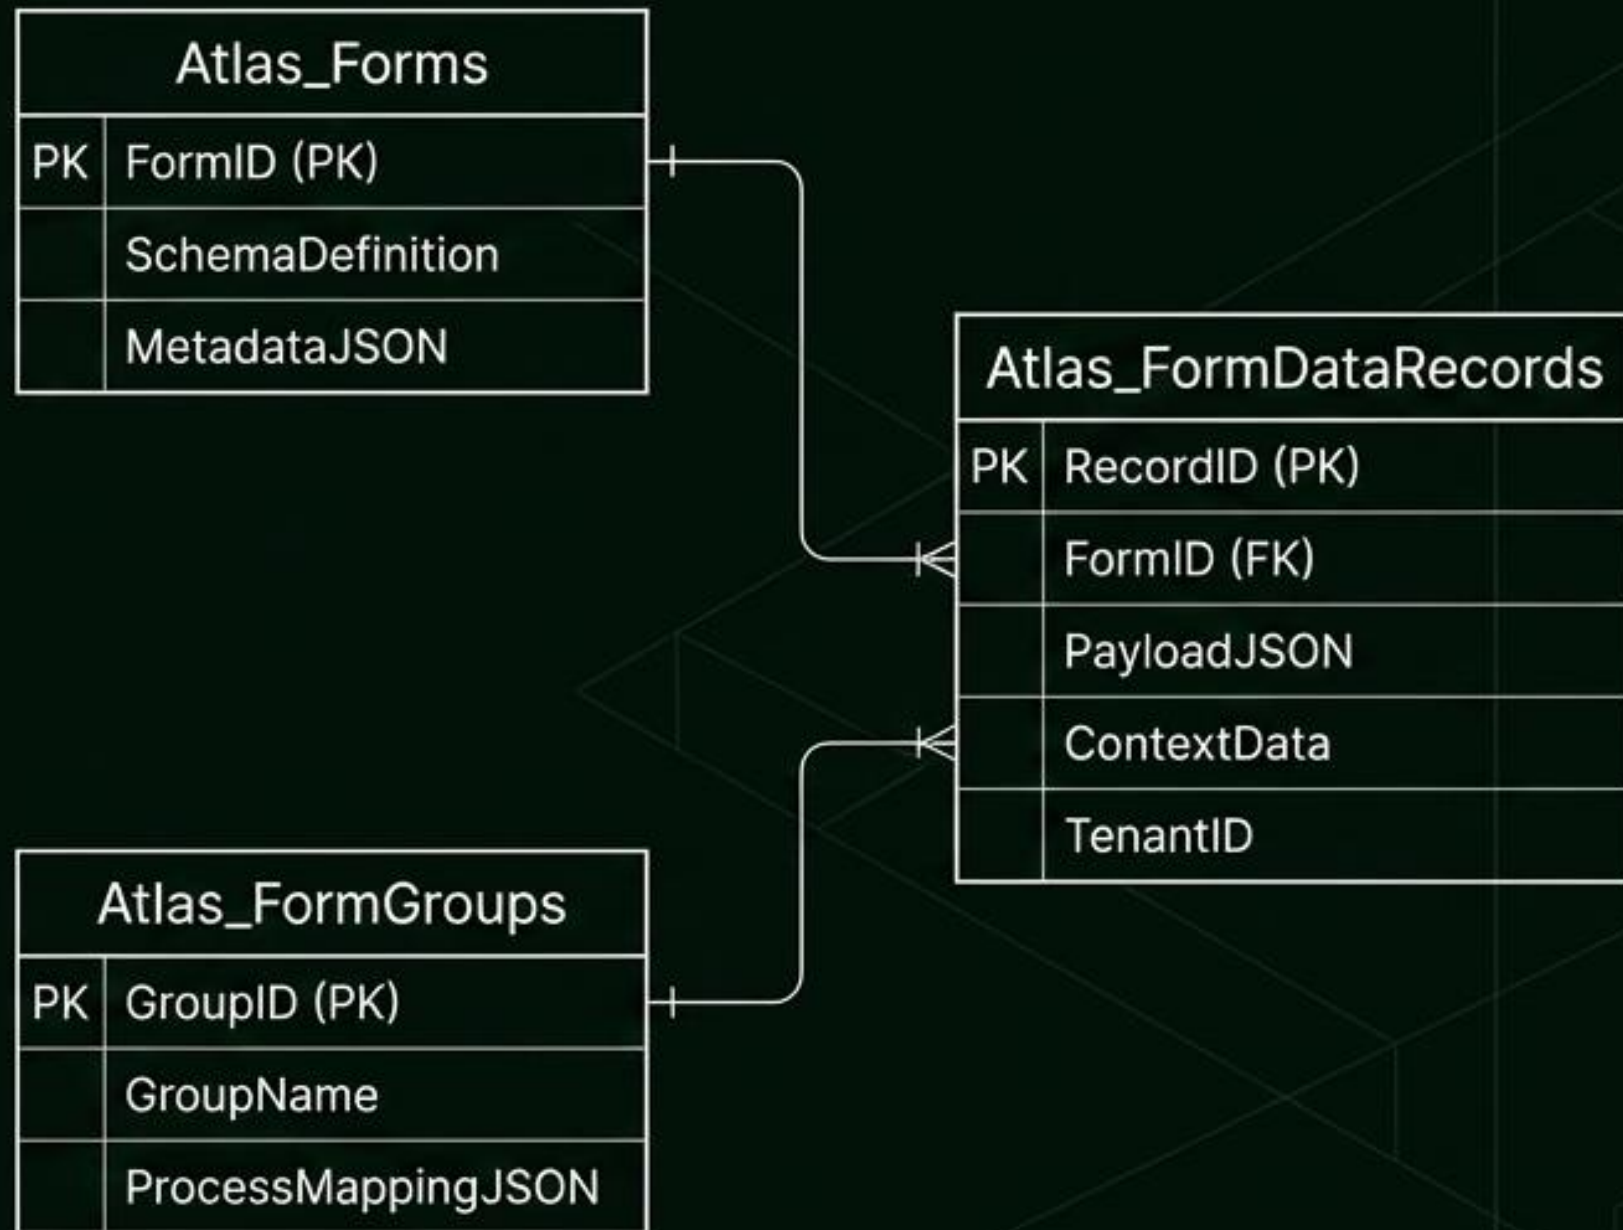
Atlas_Forms

| | |
|---|---|
| PK | FormID (PK) |
| | SchemaDefinition |
| | MetadataJSON |

Atlas_FormDataRecords

| | |
|---|---|
| PK | RecordID (PK) |
| | FormID (FK) |
| | PayloadJSON |
| | ContextData |
| | TenantID |

Atlas_FormGroups

| | |
|---|---|
| PK | GroupID (PK) |
| | GroupName |
| | ProcessMappingJSON |